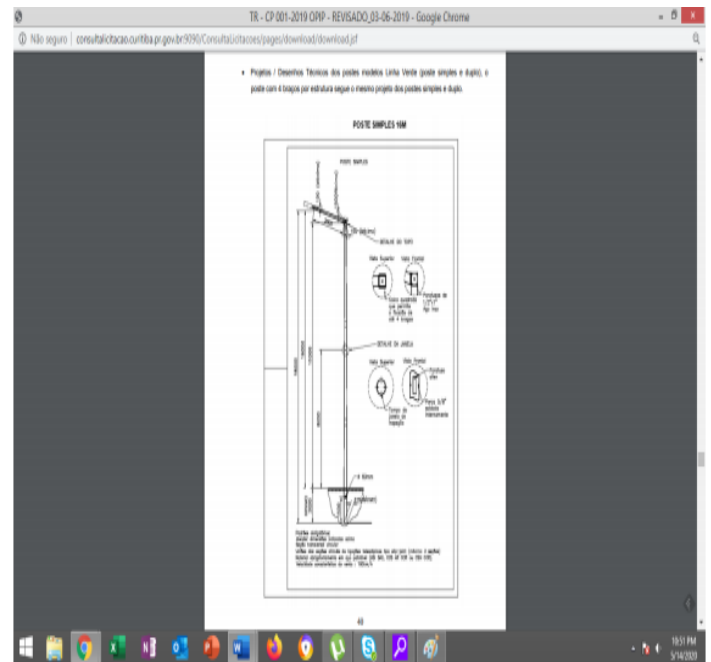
TR - CP 001-2019 OPIP - REVISADO_03-06-2019 - Google Chrome

Não seguro | consultalicitacao.curitiba.pr.gov.br:9090/ConsultaLicitacoes/pages/download/download.jsf

• Projetos / Desenhos Técnicos dos postes modelos Linha Verde (poste simples e duplo), o poste com 4 braços por estrutura segue o mesmo projeto dos postes simples e duplo.

POSTE SIMPLES 16M

POSTE SIMPLES

DETALHE DO TOPO

Vista Superior

Vista Frontal

DETALHE DA JANELA

Vista Superior

Vista Frontal

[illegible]

48

10:51 PM
5/14/2020